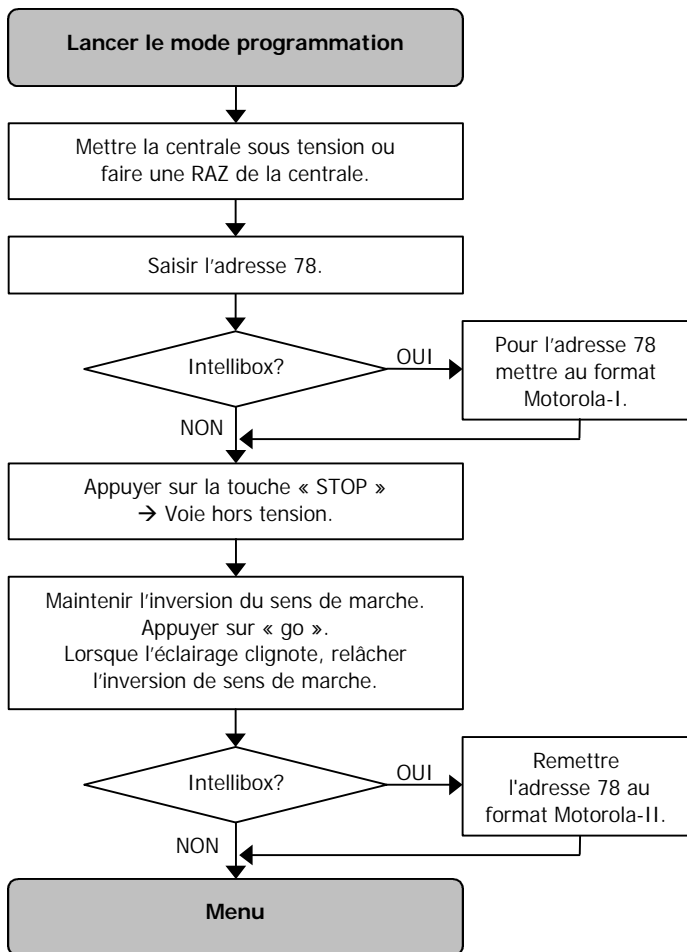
Lancer le mode programmation

Mettre la centrale sous tension ou faire une RAZ de la centrale.

Saisir l'adresse 78.

Intellibox?

OUI

Pour l'adresse 78 mettre au format Motorola-I.

NON

Appuyer sur la touche « STOP » → Voie hors tension.

Maintenir l'inversion du sens de marche.
Appuyer sur « go ».
Lorsque l'éclairage clignote, relâcher l'inversion de sens de marche.

Intellibox?

OUI

Remettre l'adresse 78 au format Motorola-II.

NON

Menu